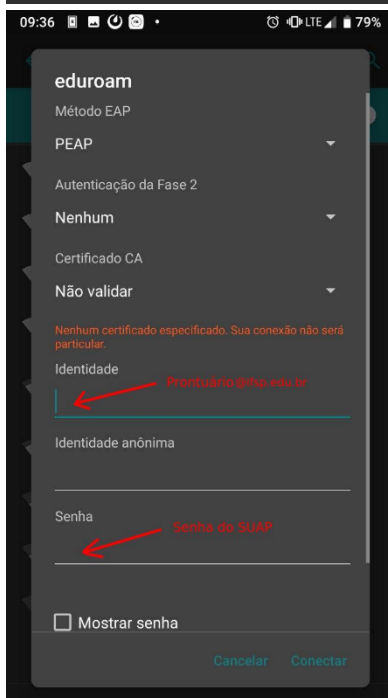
09:36 LTE 79%

eduroam

Método EAP

PEAP

Autenticação da Fase 2

Nenhum

Certificado CA

Não validar

Nenhum certificado especificado. Sua conexão não será particular.

Identidade

Prontuário@ifsp.edu.br

Identidade anônima

Senha

Senha do SUAP

Mostrar senha

Cancelar Conectar